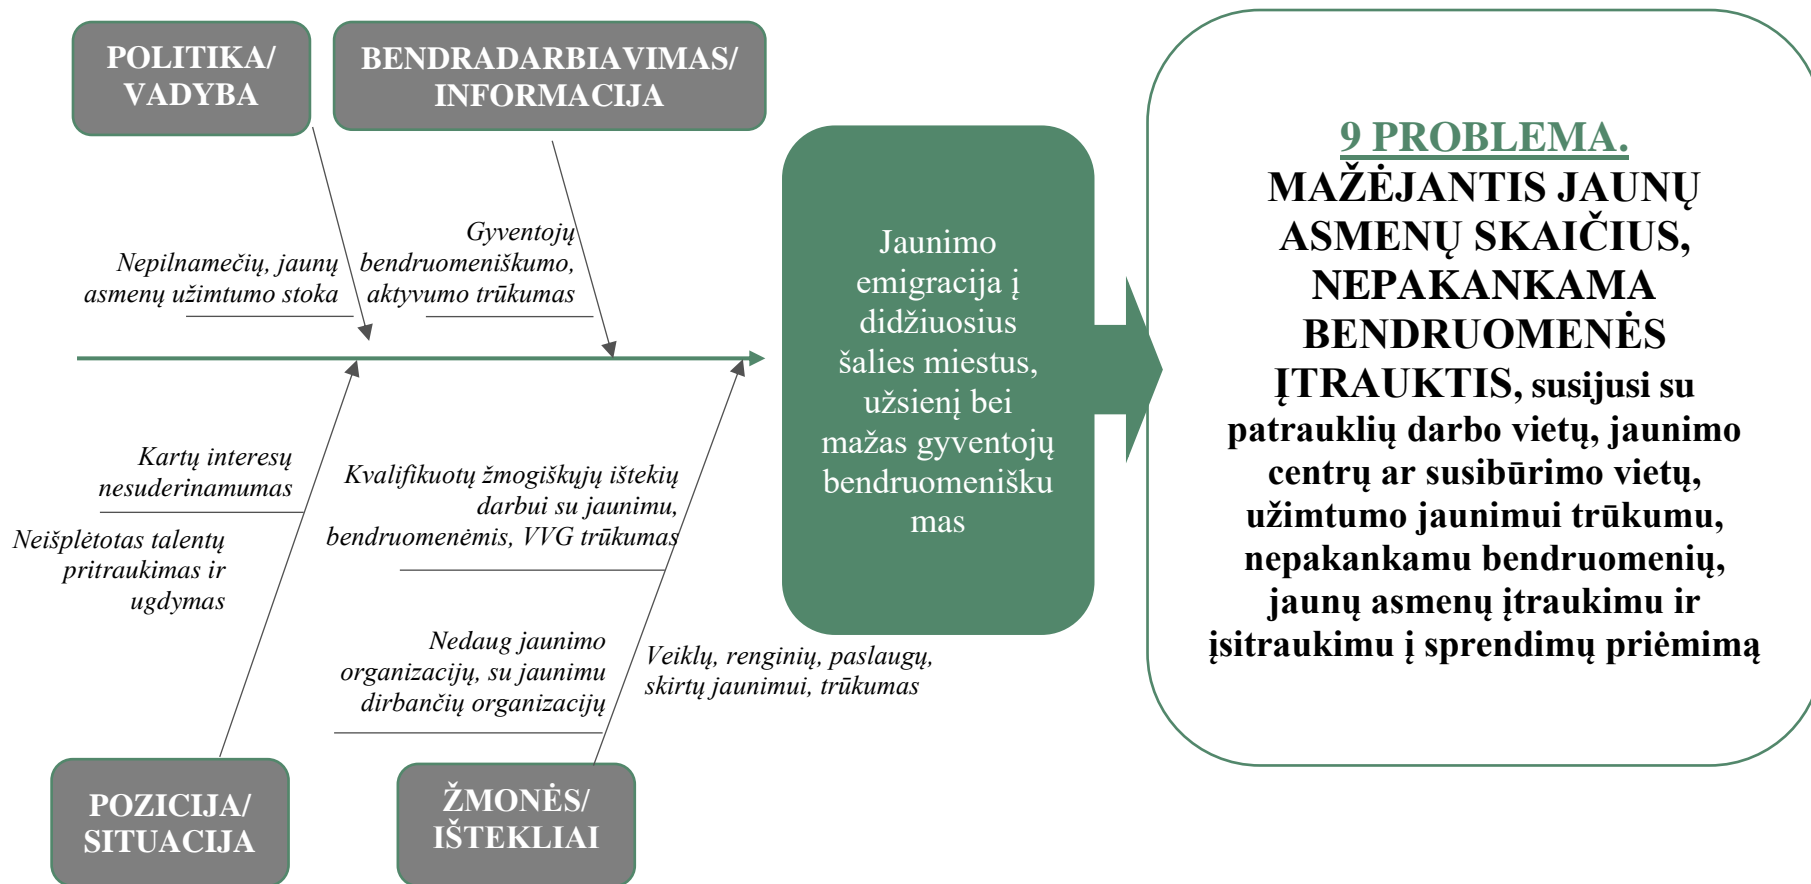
POLITIKA/ VADYBA

BENDRADARBIAVIMAS/ INFORMACIJA

Nepilnamečių, jaunų asmenų užimtumo stoka

Gyventojų bendruomeniškumo, aktyvumo trūkumas

Kartų interesų nesuderinamumas

Neišplėtotas talentų pritraukimas ir ugdymas

Kvalifikuotų žmogiškųjų išteklių darbui su jaunimu, bendruomenėmis, VVG trūkumas

Nedaug jaunimo organizacijų, su jaunimu dirbančių organizacijų

Veiklų, renginių, paslaugų, skirtų jaunimui, trūkumas

POZICIJA/ SITUACIJA

ŽMONĖS/ IŠTEKLIAI

Jaunimo emigracija į didžiuosius šalies miestus, užsienį bei mažas gyventojų bendruomeniškumas

9 PROBLEMA.

MAŽĖJANTIS JAUNŲ ASMENŲ SKAIČIUS, NEPAKANKAMA BENDRUOMENĖS ĮTRAUKTIS, susijusi su patrauklių darbo vietų, jaunimo centrų ar susibūrimo vietų, užimtumo jaunimui trūkumu, nepakankamu bendruomenių, jaunų asmenų įtraukimu ir įsitraukimu į sprendimų priėmimą